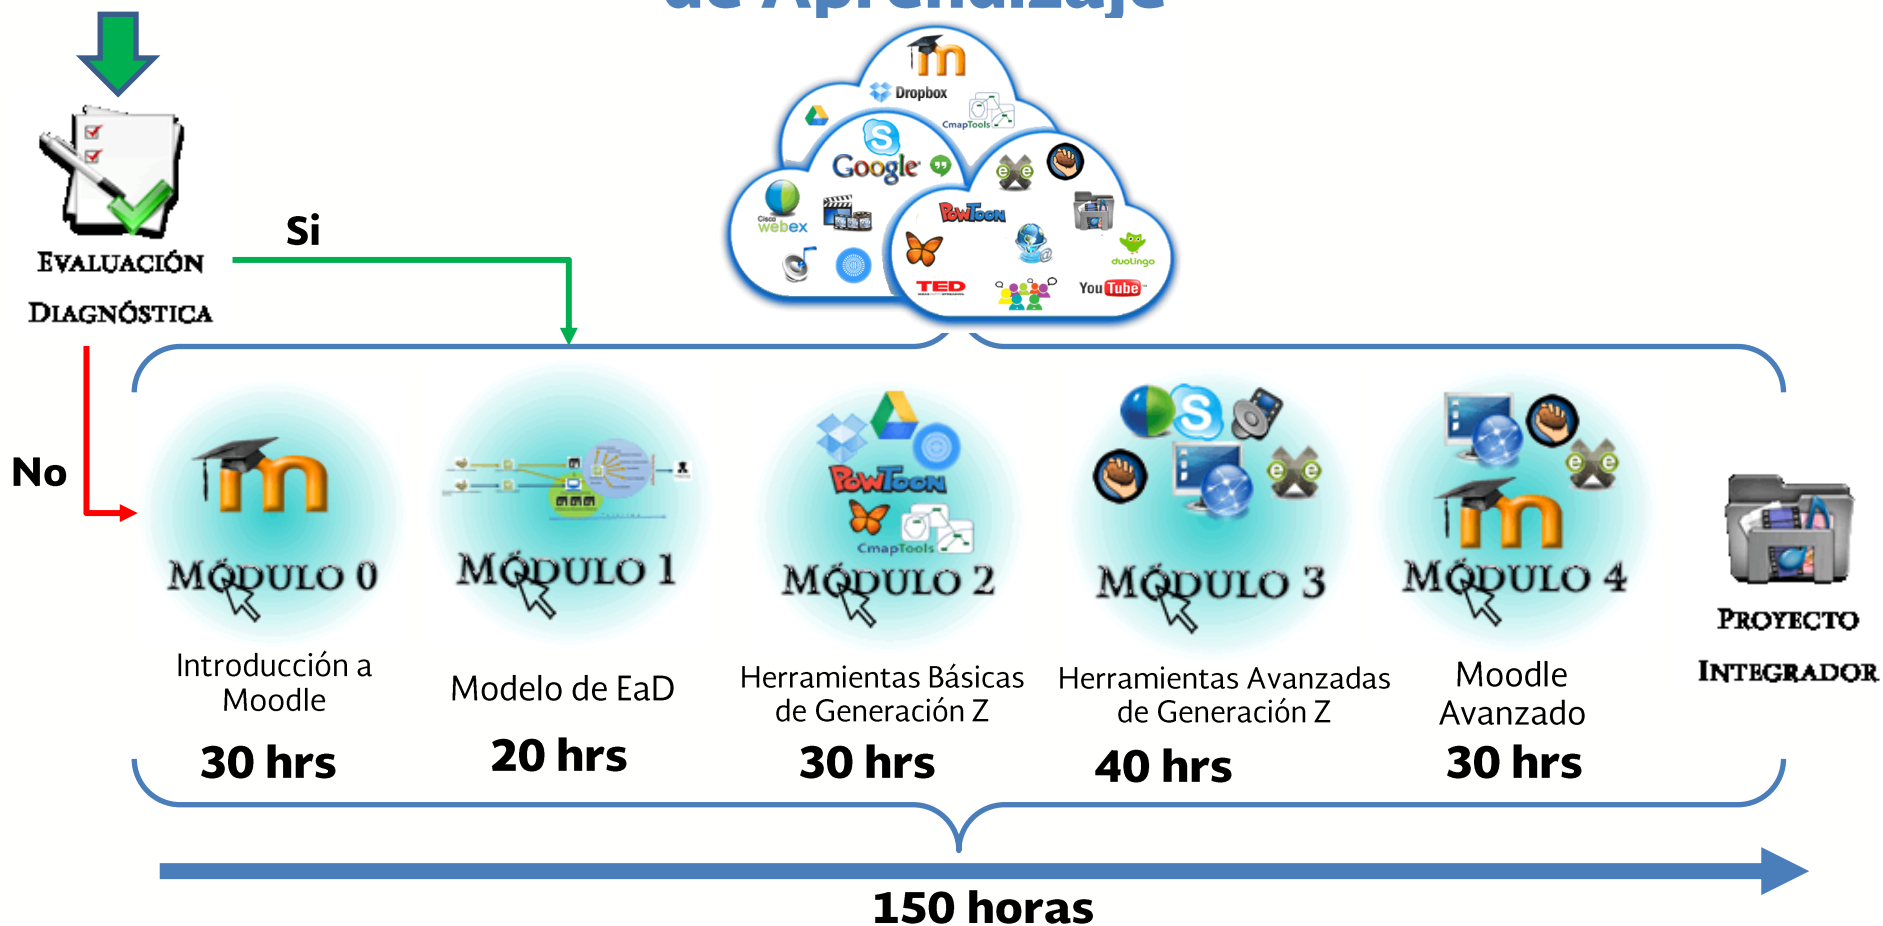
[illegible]

Evaluación Diagnóstica

Si

No

Dropbox

CmapTools

Google

Cisco webex

PowToon

duolingo

TED

YouTube

MÓDULO 0

Introducción a Moodle

30 hrs

MÓDULO 1

Modelo de EaD

20 hrs

PowToon

CmapTools

MÓDULO 2

Herramientas Básicas de Generación Z

30 hrs

MÓDULO 3

Herramientas Avanzadas de Generación Z

40 hrs

MÓDULO 4

Moodle Avanzado

30 hrs

Proyecto Integrador

150 horas